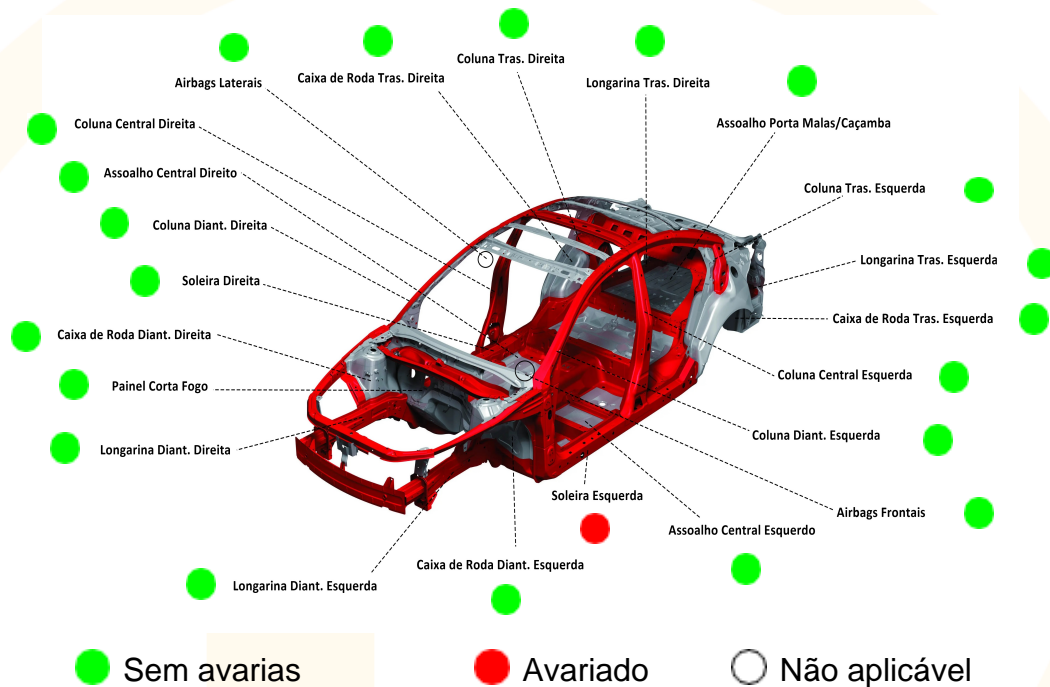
Coluna Tras. Direita

Airbags Laterais

Caixa de Roda Tras. Direita

Longarina Tras. Direita

Coluna Central Direita

Assoalho Porta Malas/Caçamba

Assoalho Central Direito

Coluna Tras. Esquerda

Coluna Diant. Direita

Longarina Tras. Esquerda

Soleira Direita

Caixa de Roda Tras. Esquerda

Caixa de Roda Diant. Direita

Coluna Central Esquerda

Painel Corta Fogo

Coluna Diant. Esquerda

Longarina Diant. Direita

Soleira Esquerda

Airbags Frontais

Assoalho Central Esquerdo

Caixa de Roda Diant. Esquerda

Longarina Diant. Esquerda

Sem avarias Avariado Não aplicável